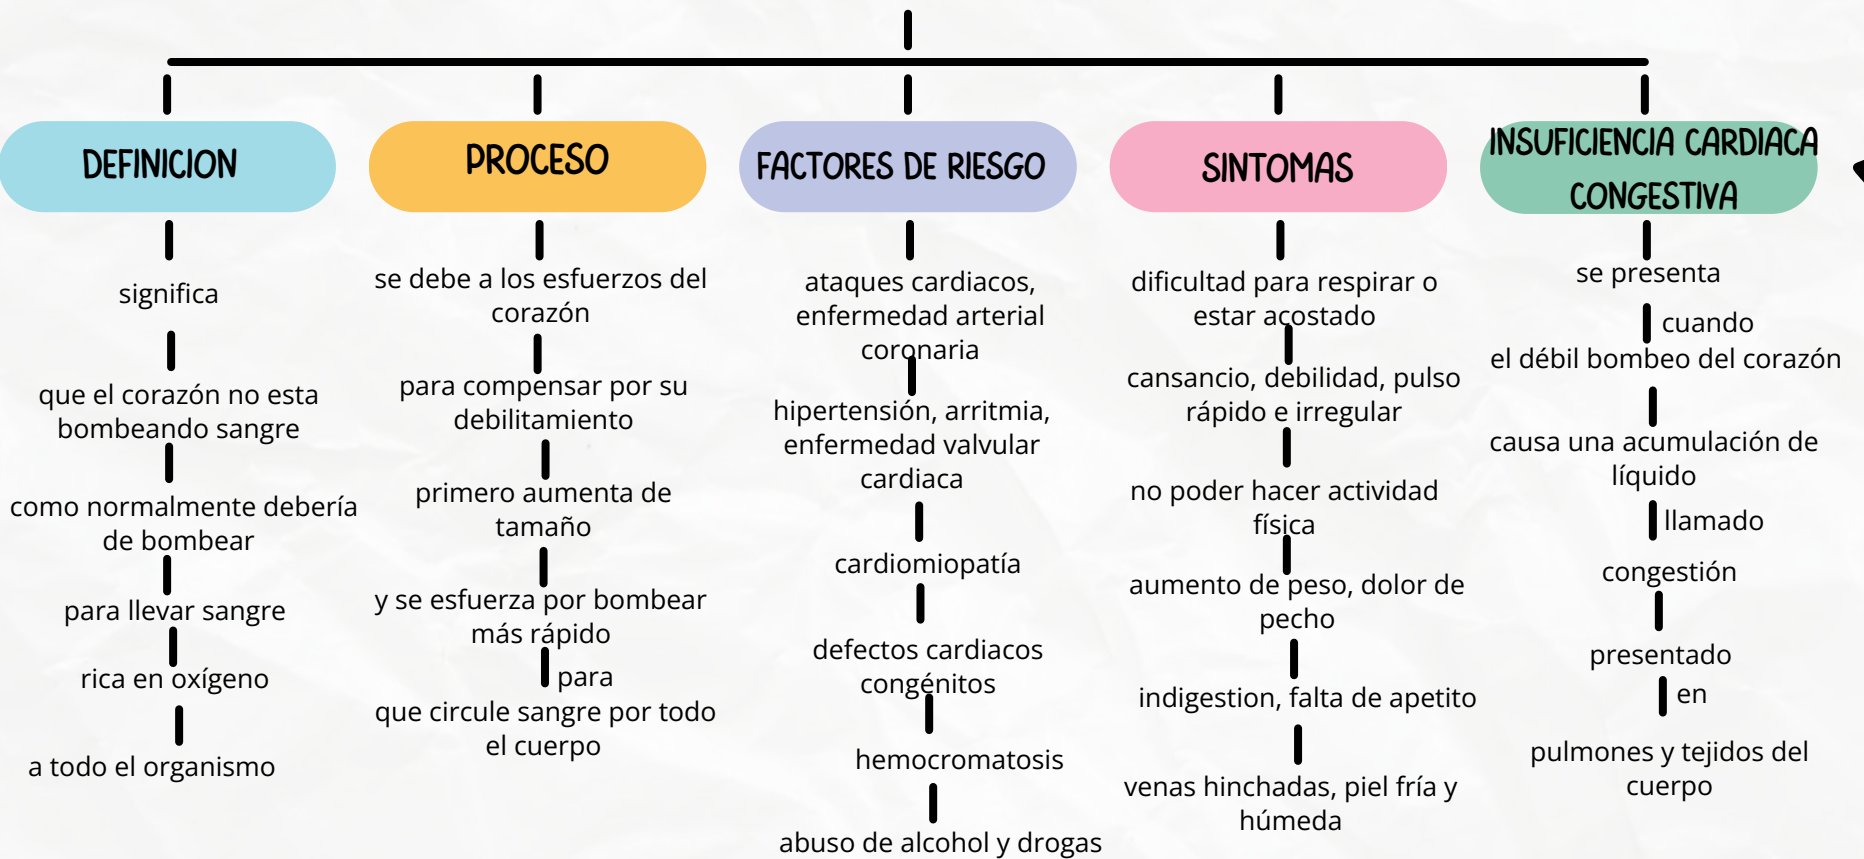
DEFINICION

significa

que el corazón no esta bombeando sangre

como normalmente debería de bombear

para llevar sangre

rica en oxígeno

a todo el organismo

PROCESO

se debe a los esfuerzos del corazón

para compensar por su debilitamiento

primero aumenta de tamaño

y se esfuerza por bombear más rápido

para

que circule sangre por todo el cuerpo

FACTORES DE RIESGO

ataques cardiacos, enfermedad arterial coronaria

hipertensión, arritmia, enfermedad valvular cardiaca

cardiomiopatía

defectos cardiacos congénitos

hemocromatosis

abuso de alcohol y drogas

SINTOMAS

dificultad para respirar o estar acostado

cansancio, debilidad, pulso rápido e irregular

no poder hacer actividad física

aumento de peso, dolor de pecho

indigestion, falta de apetito

venas hinchadas, piel fría y húmeda

INSUFICIENCIA CARDIACA CONGESTIVA

se presenta

cuando

el débil bombeo del corazón

causa una acumulación de líquido

llamado

congestión

presentado

en

pulmones y tejidos del cuerpo